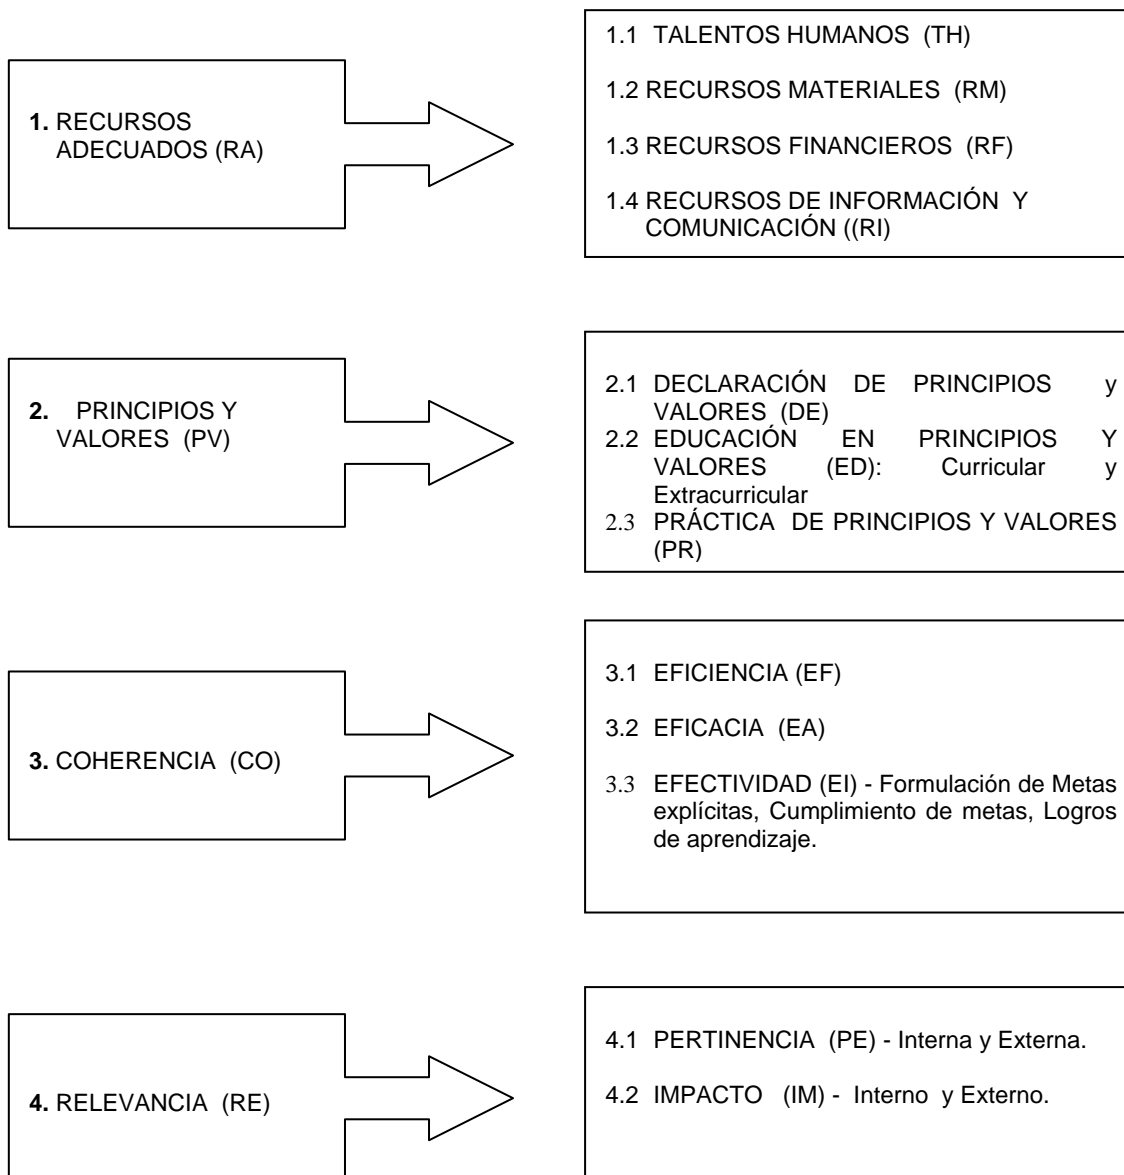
**1.** RECURSOS ADECUADOS (RA)

1.1 TALENTOS HUMANOS (TH)

1.2 RECURSOS MATERIALES (RM)

1.3 RECURSOS FINANCIEROS (RF)

1.4 RECURSOS DE INFORMACIÓN Y COMUNICACIÓN ((RI)

**2.** PRINCIPIOS Y VALORES (PV)

2.1 DECLARACIÓN DE PRINCIPIOS y VALORES (DE)
2.2 EDUCACIÓN EN PRINCIPIOS Y VALORES (ED): Curricular y Extracurricular
2.3 PRÁCTICA DE PRINCIPIOS Y VALORES (PR)

**3.** COHERENCIA (CO)

3.1 EFICIENCIA (EF)

3.2 EFICACIA (EA)

3.3 EFECTIVIDAD (EI) - Formulación de Metas explícitas, Cumplimiento de metas, Logros de aprendizaje.

**4.** RELEVANCIA (RE)

4.1 PERTINENCIA (PE) - Interna y Externa.

4.2 IMPACTO (IM) - Interno y Externo.